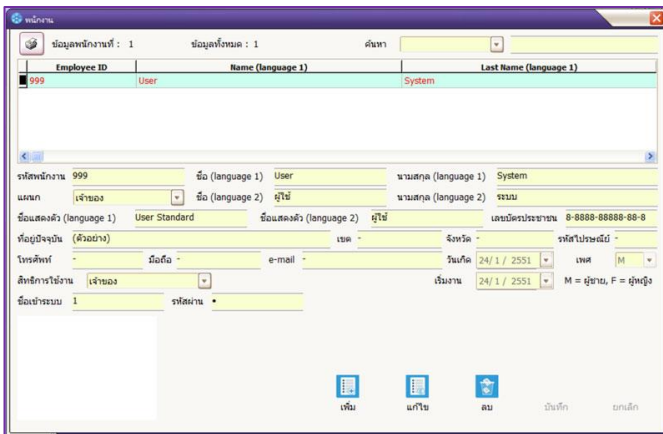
พนักงาน

ข้อมูลพนักงานที่ : 1 ข้อมูลทั้งหมด : 1 ค้นหา

| Employee ID | Name (language 1) | Last Name (language 1) |
|---|---|---|
| 999 | User | System |

รหัสพนักงาน 999 ชื่อ (language 1) User นามสกุล (language 1) System

แผนก เจ้าของ ชื่อ (language 2) ผู้ใช้ นามสกุล (language 2) ระบบ

ชื่อแสดงตัว (language 1) User Standard ชื่อแสดงตัว (language 2) ผู้ใช้ เลขบัตรประชาชน 8-8888-88888-88-8

ที่อยู่ปัจจุบัน (ตัวอย่าง) เขต - จังหวัด - รหัสไปรษณีย์ -

โทรศัพท์ - มือถือ - e-mail - วันเกิด 24/1/2551 เพศ M

สิทธิการใช้งาน เจ้าของ เริ่มงาน 24/1/2551 M = ผู้ชาย, F = ผู้หญิง

ชื่อเข้าระบบ 1 รหัสผ่าน •

เพิ่ม แก้ไข ลบ บันทึก ยกเลิก